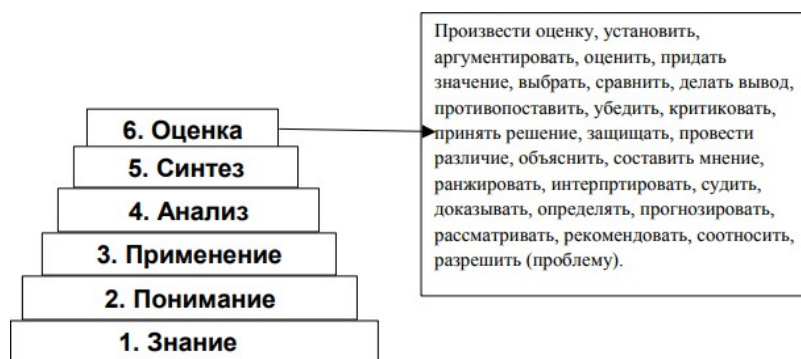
6. Оценка
5. Синтез
4. Анализ
3. Применение
2. Понимание
1. Знание

Произвести оценку, установить, аргументировать, оценить, придать значение, выбрать, сравнить, делать вывод, противопоставить, убедить, критиковать, принять решение, защищать, провести различие, объяснить, составить мнение, ранжировать, интерпртировать, судить, доказывать, определять, прогнозировать, рассматривать, рекомендовать, соотносить, разрешить (проблему).